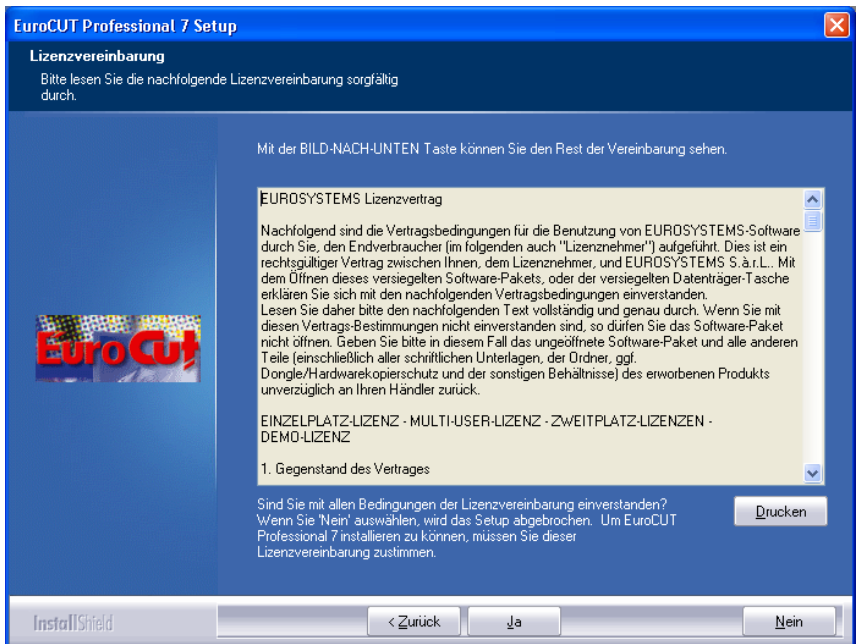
EuroCUT Professional 7 Setup

Lizenzvereinbarung

Bitte lesen Sie die nachfolgende Lizenzvereinbarung sorgfältig durch.

Mit der BILD-NACH-UNTEN Taste können Sie den Rest der Vereinbarung sehen.

EuroCut

EUROSYSTEMS Lizenzvertrag

Nachfolgend sind die Vertragsbedingungen für die Benutzung von EUROSYSTEMS-Software durch Sie, den Endverbraucher (im folgenden auch "Lizenznehmer") aufgeführt. Dies ist ein rechtsgültiger Vertrag zwischen Ihnen, dem Lizenznehmer, und EUROSYSTEMS S.à.r.L.. Mit dem Öffnen dieses versiegelten Software-Pakets, oder der versiegelten Datenträger-Tasche erklären Sie sich mit den nachfolgenden Vertragsbedingungen einverstanden.
Lesen Sie daher bitte den nachfolgenden Text vollständig und genau durch. Wenn Sie mit diesen Vertrags-Bestimmungen nicht einverstanden sind, so dürfen Sie das Software-Paket nicht öffnen. Geben Sie bitte in diesem Fall das ungeöffnete Software-Paket und alle anderen Teile (einschließlich aller schriftlichen Unterlagen, der Ordner, ggf. Dongle/Hardwarekopierschutz und der sonstigen Behältnisse) des erworbenen Produkts unverzüglich an Ihren Händler zurück.

EINZELPLATZ-LIZENZ - MULTI-USER-LIZENZ - ZWEITPLATZ-LIZENZEN - DEMO-LIZENZ

1. Gegenstand des Vertrages

Sind Sie mit allen Bedingungen der Lizenzvereinbarung einverstanden? Wenn Sie 'Nein' auswählen, wird das Setup abgebrochen. Um EuroCUT Professional 7 installieren zu können, müssen Sie dieser Lizenzvereinbarung zustimmen.

Drucken

InstallShield

< Zurück

Ja

Nein